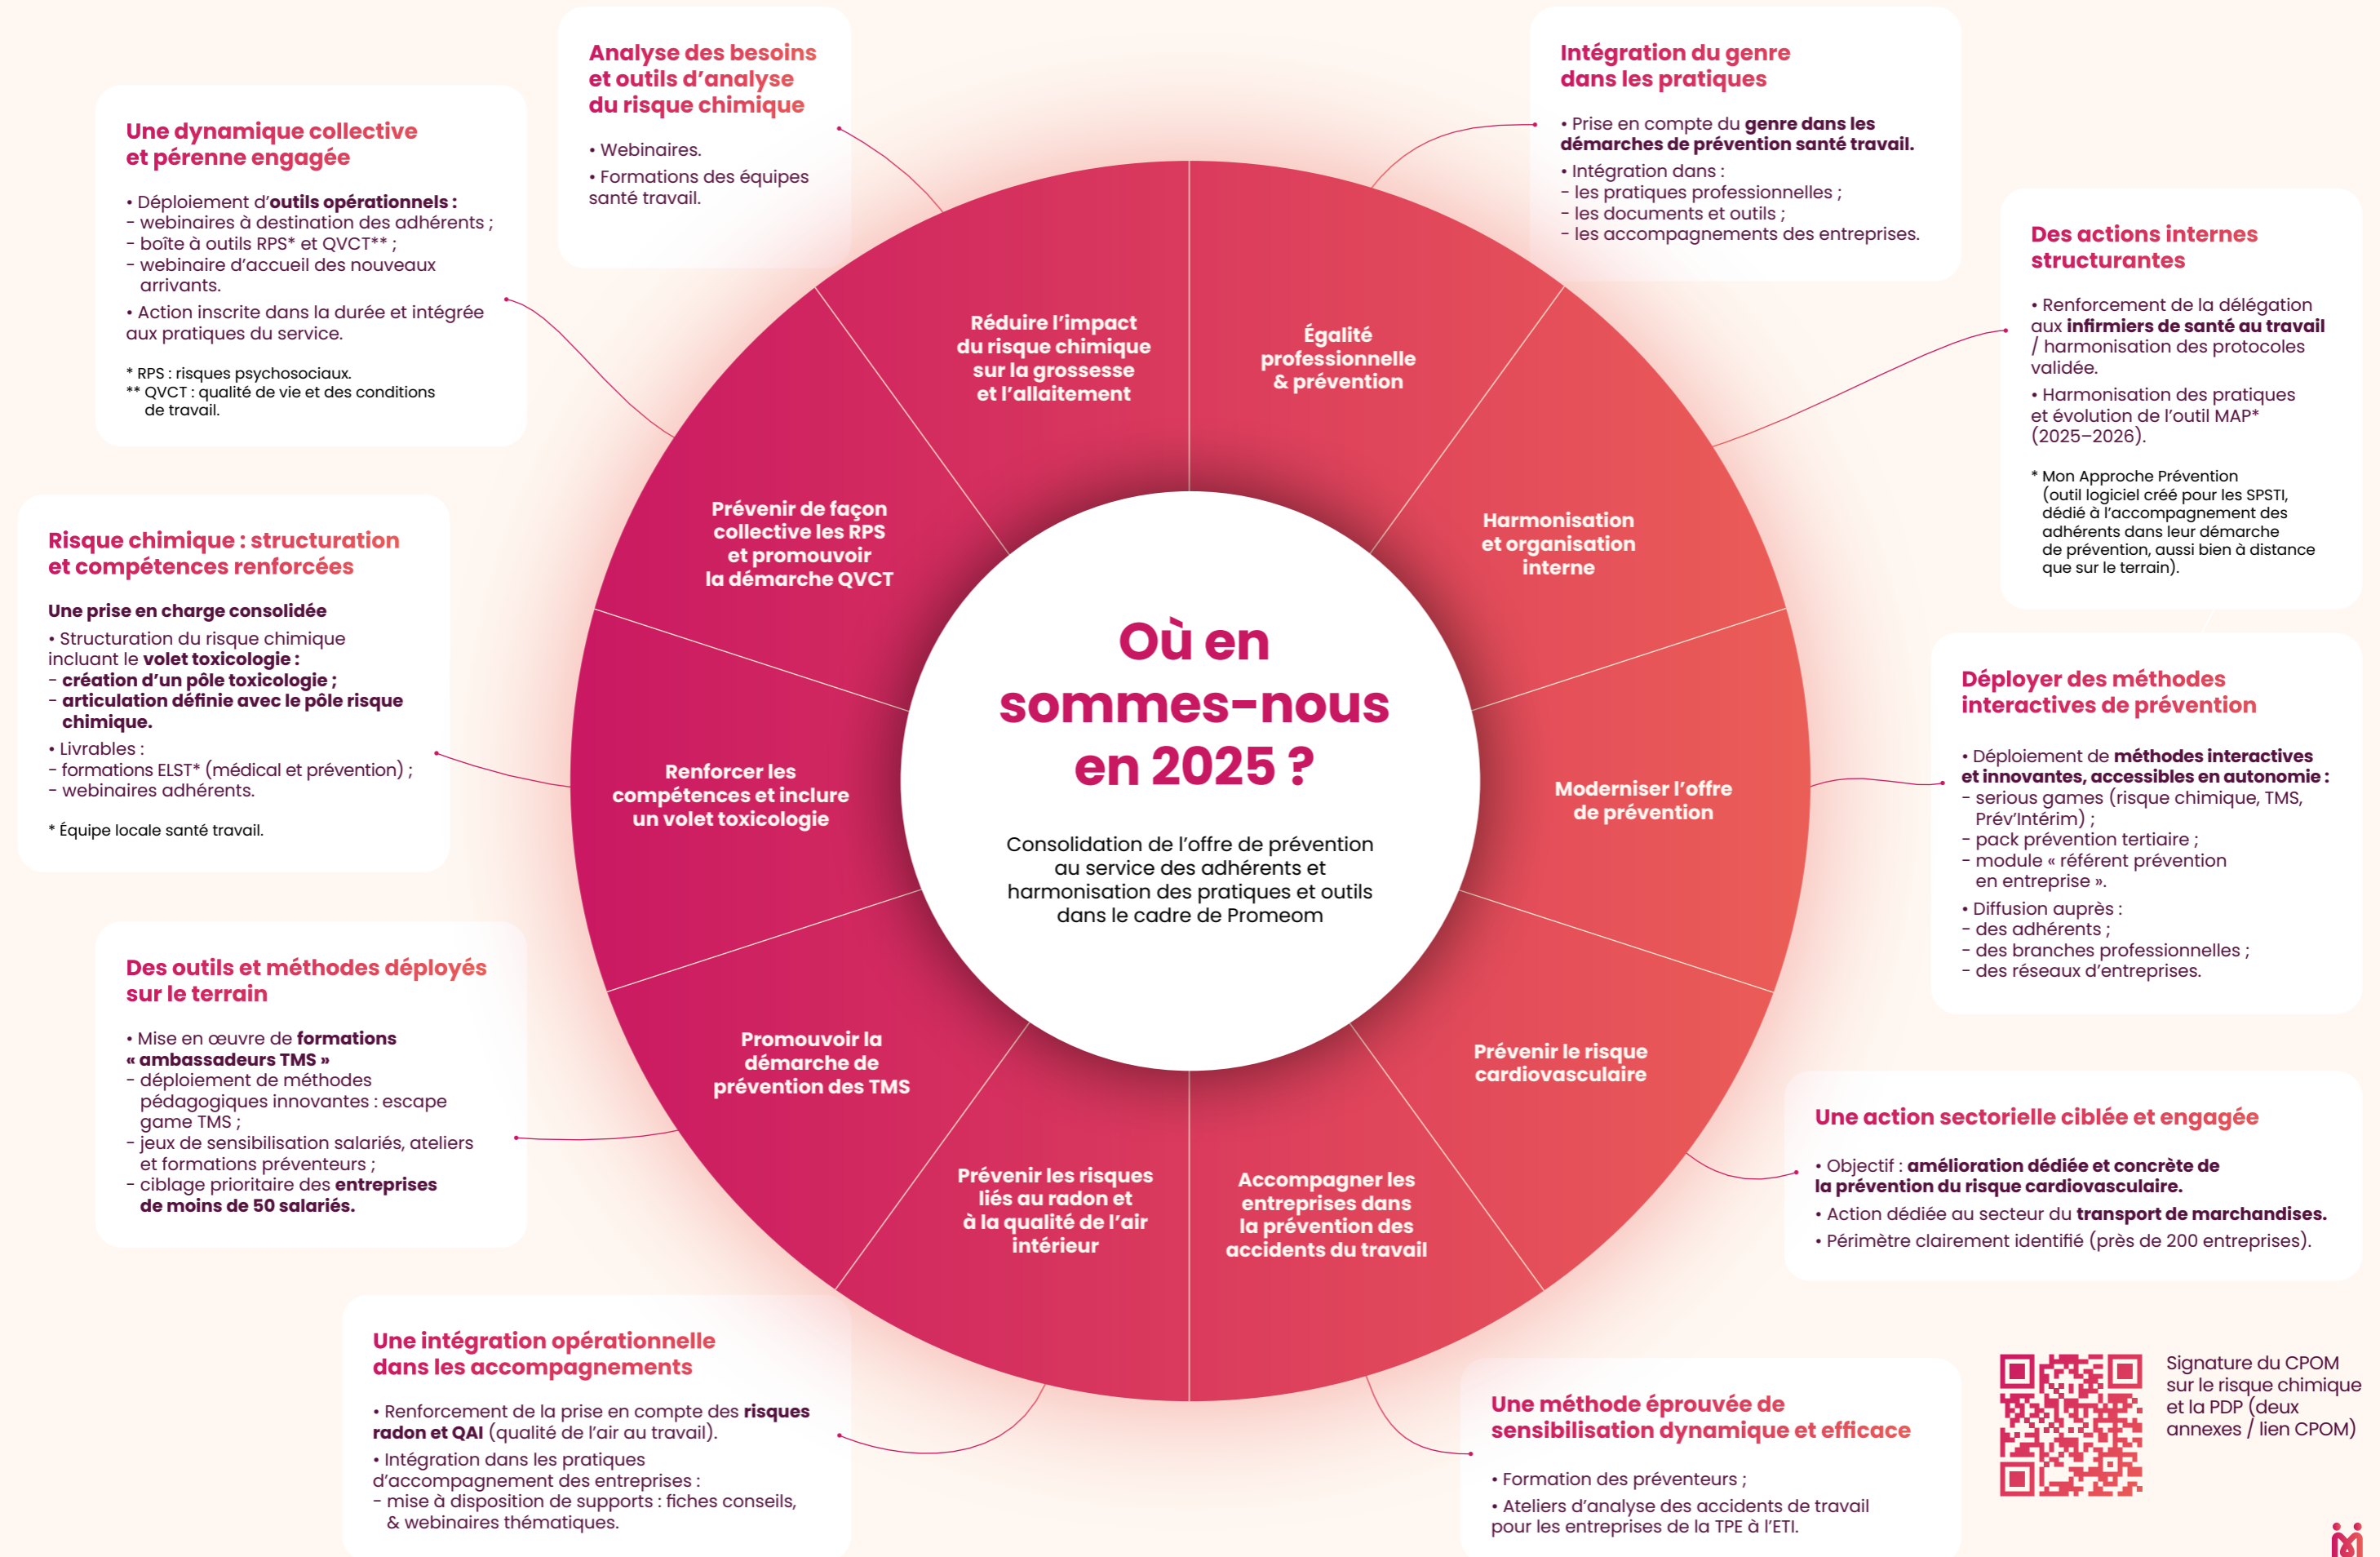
Analyse des besoins et outils d'analyse du risque chimique

• Webinaires.
• Formations des équipes santé travail.

Intégration du genre dans les pratiques

• Prise en compte du **genre dans les démarches de prévention santé travail.**
• Intégration dans :
- les pratiques professionnelles ;
- les documents et outils ;
- les accompagnements des entreprises.

Une dynamique collective et pérenne engagée

• Déploiement d'**outils opérationnels :**
- webinaires à destination des adhérents ;
- boîte à outils RPS* et QVCT** ;
- webinaire d'accueil des nouveaux arrivants.
• Action inscrite dans la durée et intégrée aux pratiques du service.

* RPS : risques psychosociaux.
** QVCT : qualité de vie et des conditions de travail.

Des actions internes structurantes

• Renforcement de la délégation aux **infirmiers de santé au travail** / harmonisation des protocoles validée.
• Harmonisation des pratiques et évolution de l'outil MAP* (2025–2026).

* Mon Approche Prévention (outil logiciel créé pour les SPSTI, dédié à l'accompagnement des adhérents dans leur démarche de prévention, aussi bien à distance que sur le terrain).

Réduire l'impact du risque chimique sur la grossesse et l'allaitement

Égalité professionnelle & prévention

Prévenir de façon collective les RPS et promouvoir la démarche QVCT

Harmonisation et organisation interne

Renforcer les compétences et inclure un volet toxicologie

Moderniser l'offre de prévention

Promouvoir la démarche de prévention des TMS

Prévenir le risque cardiovasculaire

Prévenir les risques liés au radon et à la qualité de l'air intérieur

Accompagner les entreprises dans la prévention des accidents du travail

Où en sommes-nous en 2025 ?

Consolidation de l'offre de prévention au service des adhérents et harmonisation des pratiques et outils dans le cadre de Promeom

Risque chimique : structuration et compétences renforcées

**Une prise en charge consolidée**
• Structuration du risque chimique incluant le **volet toxicologie :**
- **création d'un pôle toxicologie ;**
- **articulation définie avec le pôle risque chimique.**
• Livrables :
- formations ELST* (médical et prévention) ;
- webinaires adhérents.

* Équipe locale santé travail.

Déployer des méthodes interactives de prévention

• Déploiement de **méthodes interactives et innovantes, accessibles en autonomie :**
- serious games (risque chimique, TMS, Prév'Intérim) ;
- pack prévention tertiaire ;
- module « référent prévention en entreprise ».
• Diffusion auprès :
- des adhérents ;
- des branches professionnelles ;
- des réseaux d'entreprises.

Des outils et méthodes déployés sur le terrain

• Mise en œuvre de **formations « ambassadeurs TMS »**
- déploiement de méthodes pédagogiques innovantes : escape game TMS ;
- jeux de sensibilisation salariés, ateliers et formations préventeurs ;
- ciblage prioritaire des **entreprises de moins de 50 salariés.**

Une action sectorielle ciblée et engagée

• Objectif : **amélioration dédiée et concrète de la prévention du risque cardiovasculaire.**
• Action dédiée au secteur du **transport de marchandises.**
• Périmètre clairement identifié (près de 200 entreprises).

Une intégration opérationnelle dans les accompagnements

• Renforcement de la prise en compte des **risques radon et QAI** (qualité de l'air au travail).
• Intégration dans les pratiques d'accompagnement des entreprises :
- mise à disposition de supports : fiches conseils, & webinaires thématiques.

Une méthode éprouvée de sensibilisation dynamique et efficace

• Formation des préventeurs ;
• Ateliers d'analyse des accidents de travail pour les entreprises de la TPE à l'ETI.

Signature du CPOM sur le risque chimique et la PDP (deux annexes / lien CPOM)